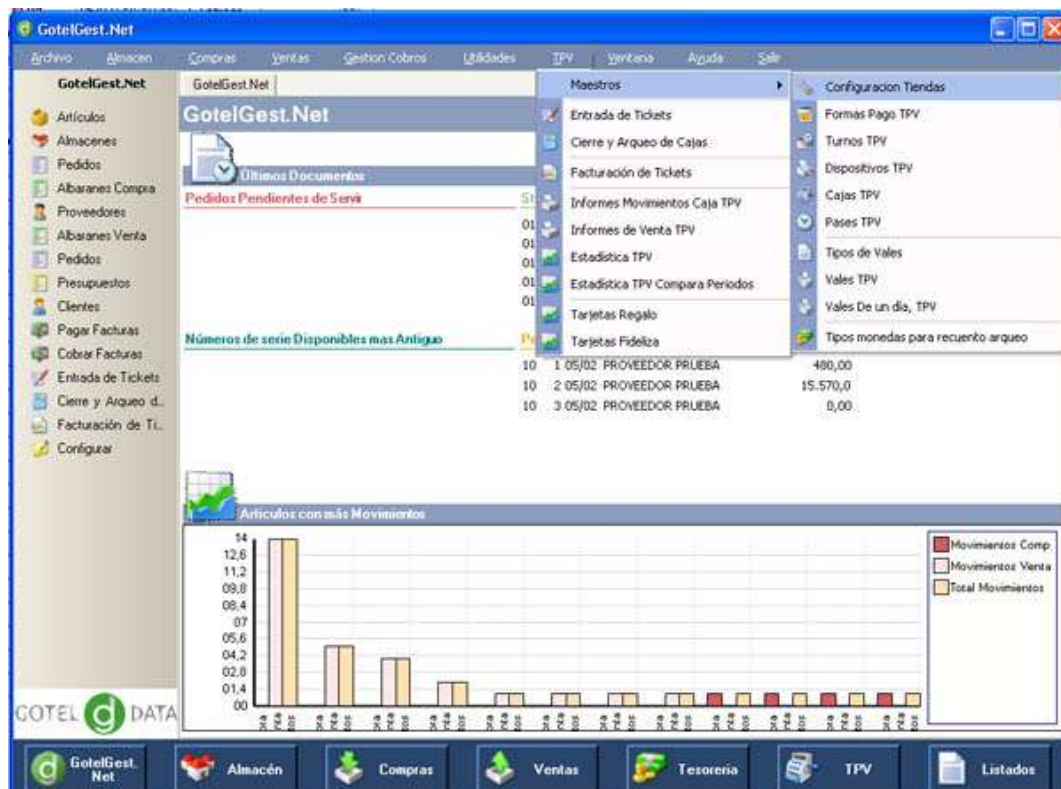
GotelGest.Net

Archivo Almacen Compras Ventas Gestion Cobros Utilidades TPV Ventana Ayuda Salir

GotelGest.Net

Artículos
Almacenes
Pedidos
Albaranes Compra
Proveedores
Albaranes Venta
Pedidos
Presupuestos
Clientes
Pagar Facturas
Cobrar Facturas
Entrada de Tickets
Cierre y Arqueo d...
Facturación de Ti...
Configurar

GotelGest.Net

GotelGest.Net

Últimos Documentos

Pedidos Pendientes de Servir

Números de serie Disponibles mas Antiguo

Maestros
Entrada de Tickets
Cierre y Arqueo de Cajas
Facturación de Tickets
Informes Movimientos Caja TPV
Informes de Venta TPV
Estadística TPV
Estadística TPV Compara Periodos
Tarjetas Regalo
Tarjetas Fideliza

Configuracion Tiendas
Formas Pago TPV
Turnos TPV
Dispositivos TPV
Cajas TPV
Pases TPV
Tipos de Vales
Vales TPV
Vales De un día, TPV
Tipos monedas para recuento arqueo

01
01
01
01
01

10 1 05/02 PROVEEDOR PRUEBA 480,00
10 2 05/02 PROVEEDOR PRUEBA 15.570,0
10 3 05/02 PROVEEDOR PRUEBA 0,00

Articulos con más Movimientos

14
12,6
11,2
09,8
08,4
07
05,6
04,2
02,8
01,4
00

Movimientos Comp
Movimientos Venta
Total Movimientos

COTEL DATA

GotelGest.Net
Almacén
Compras
Ventas
Tesoreria
TPV
Listados